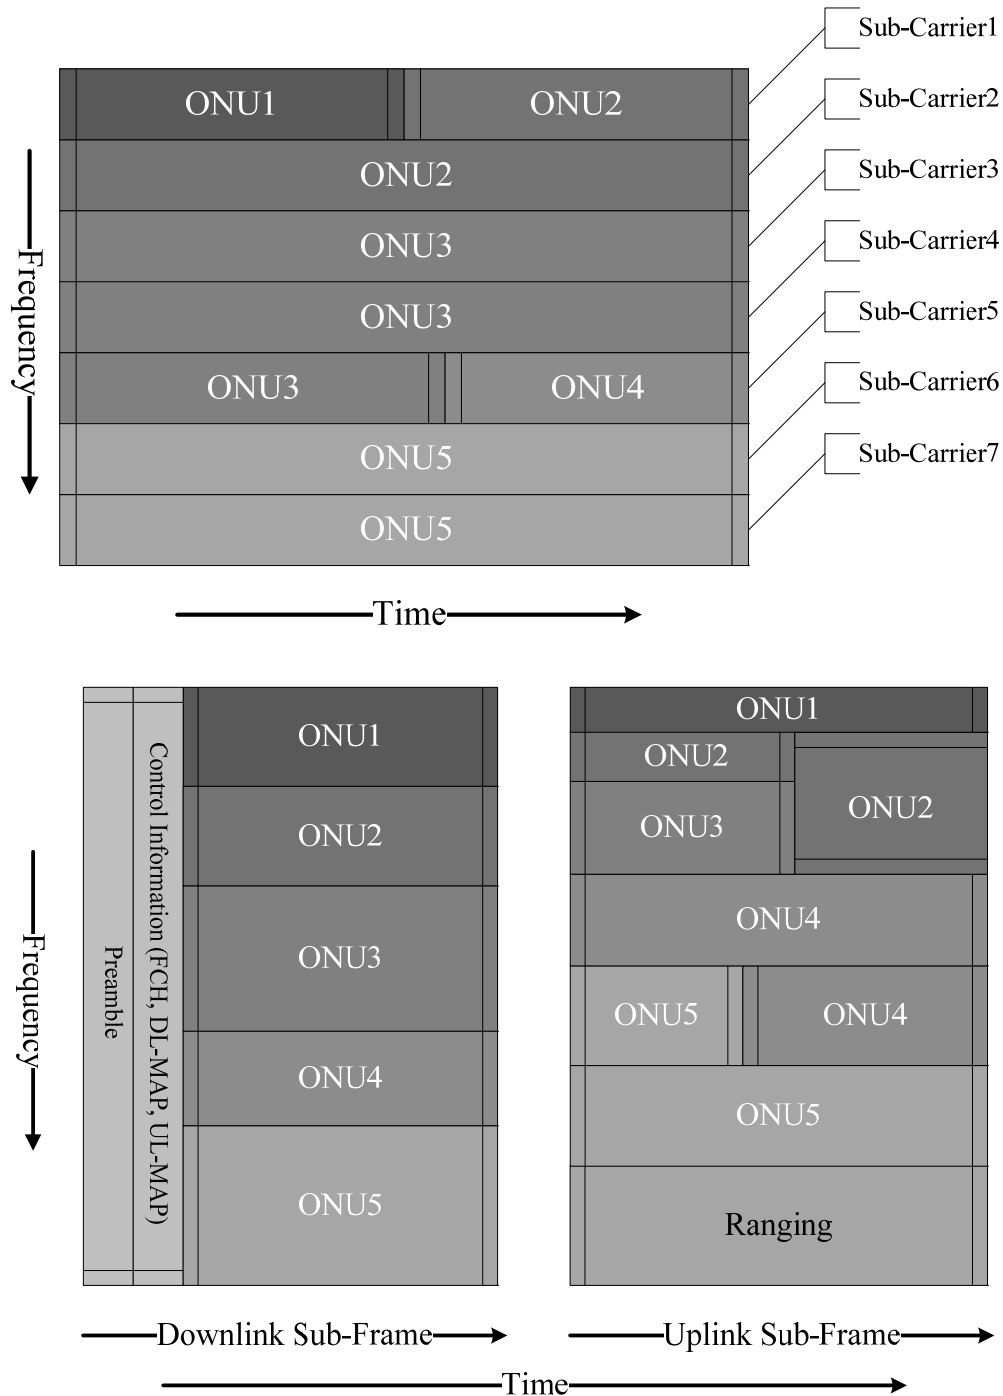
Sub-Carrier1
Sub-Carrier2
Sub-Carrier3
Sub-Carrier4
Sub-Carrier5
Sub-Carrier6
Sub-Carrier7

ONU1 ONU2
ONU2
ONU3
ONU3
ONU3 ONU4
ONU5
ONU5

Frequency

Time

Preamble
Control Information (FCH, DL-MAP, UL-MAP)
ONU1
ONU2
ONU3
ONU4
ONU5

ONU1
ONU2
ONU3
ONU2
ONU4
ONU5
ONU4
ONU5
Ranging

Frequency

Downlink Sub-Frame
Uplink Sub-Frame
Time